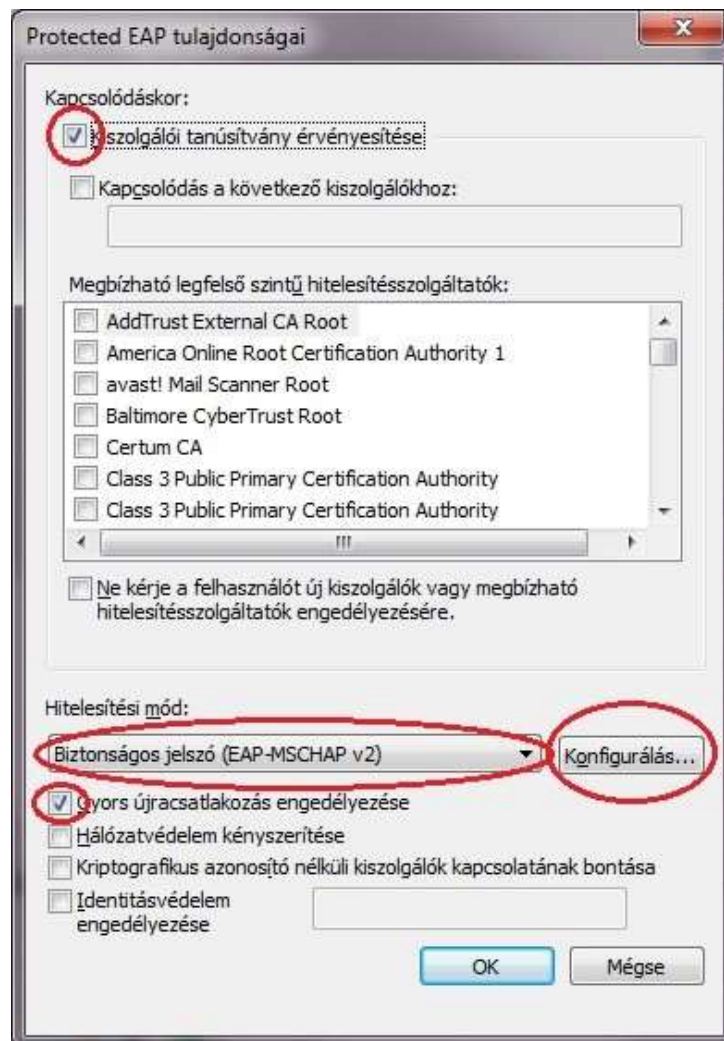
Protected EAP tulajdonságai

Kapcsolódáskor:

Kiszolgálói tanúsítvány érvényesítése

Kapcsolódás a következő kiszolgálókhoz:

Megbízható legfelső szintű hitelesítésszolgáltatók:

AddTrust External CA Root
America Online Root Certification Authority 1
avast! Mail Scanner Root
Baltimore CyberTrust Root
Certum CA
Class 3 Public Primary Certification Authority
Class 3 Public Primary Certification Authority

Ne kérje a felhasználót új kiszolgálók vagy megbízható hitelesítésszolgáltatók engedélyezésére.

Hitelesítési mód:

Biztonságos jelszó (EAP-MSCHAP v2)

Konfigurálás...

Gyors újracsatlakozás engedélyezése

Hálózatvédelem kényszerítése

Kriptografikus azonosító nélküli kiszolgálók kapcsolatának bontása

Identitásvédelem engedélyezése

OK

Mégse